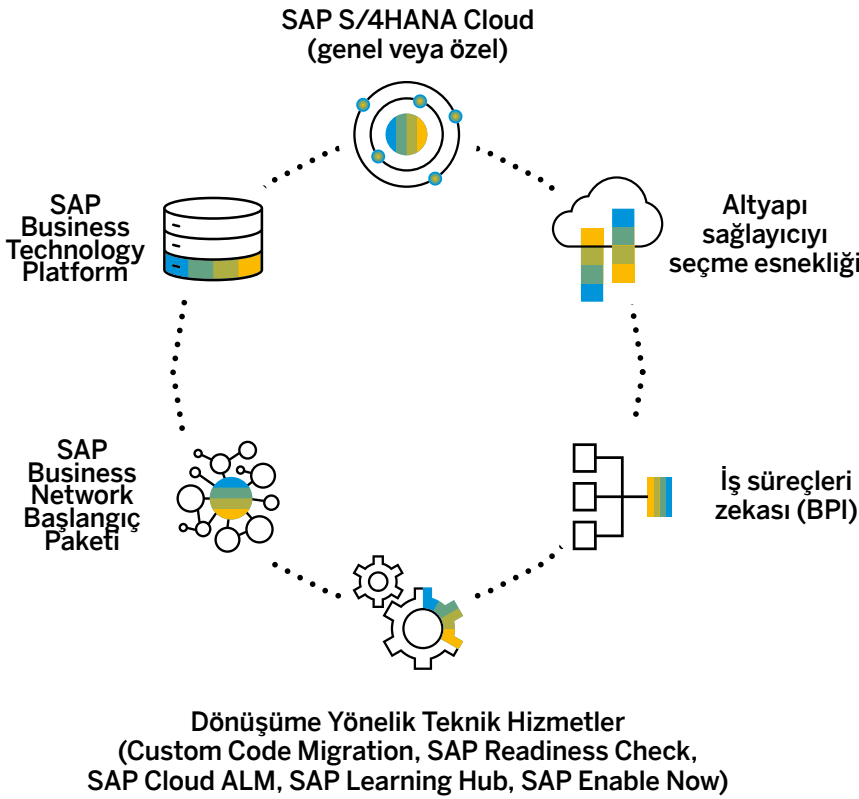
SAP S/4HANA Cloud
(genel veya özel)

SAP Business Technology Platform

Altyapı sağlayıcıyı seçme esnekliği

SAP Business Network Başlangıç Paketi

İş süreçleri zekası (BPI)

Dönüşüme Yönelik Teknik Hizmetler
(Custom Code Migration, SAP Readiness Check, SAP Cloud ALM, SAP Learning Hub, SAP Enable Now)